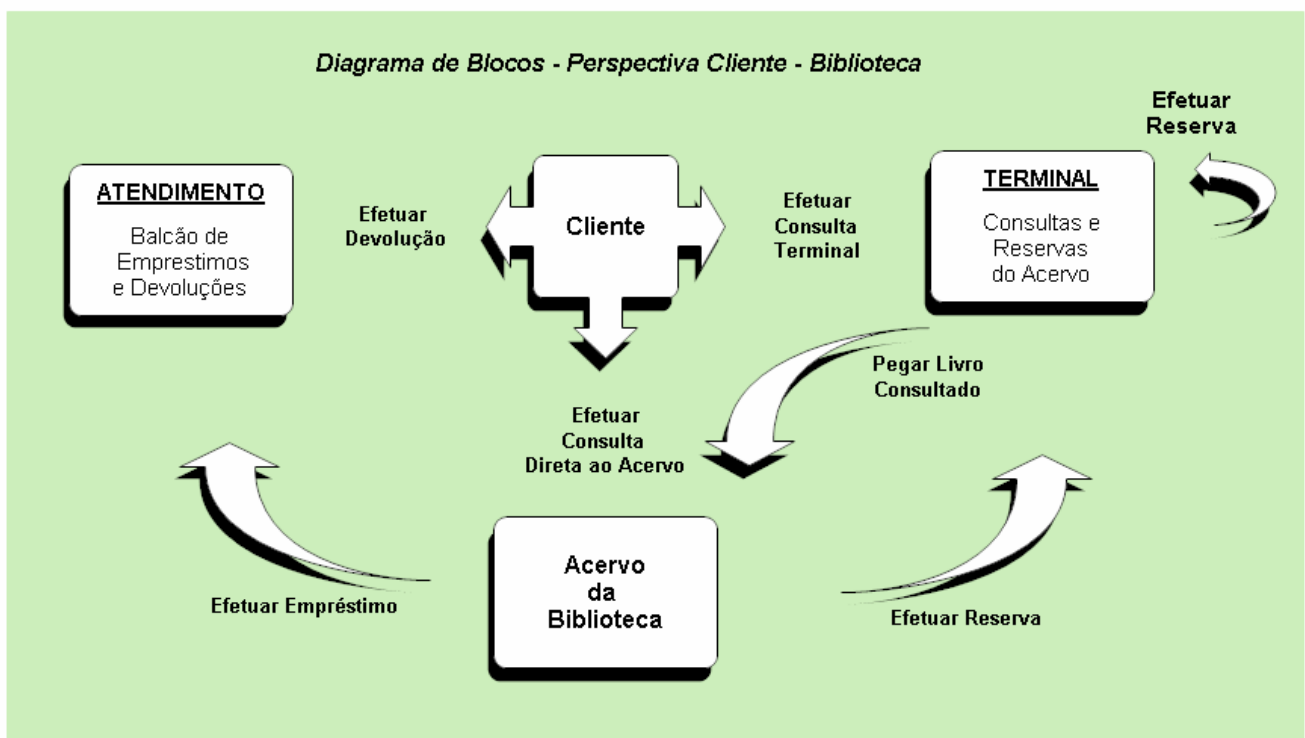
Diagrama de Blocos - Perspectiva Cliente - Biblioteca

Efetuar Reserva

ATENDIMENTO

Balcão de Emprestimos e Devoluções

Efetuar Devolução

Cliente

Efetuar Consulta Terminal

TERMINAL

Consultas e Reservas do Acervo

Pegar Livro Consultado

Efetuar Consulta Direta ao Acervo

Acervo da Biblioteca

Efetuar Empréstimo

Efetuar Reserva